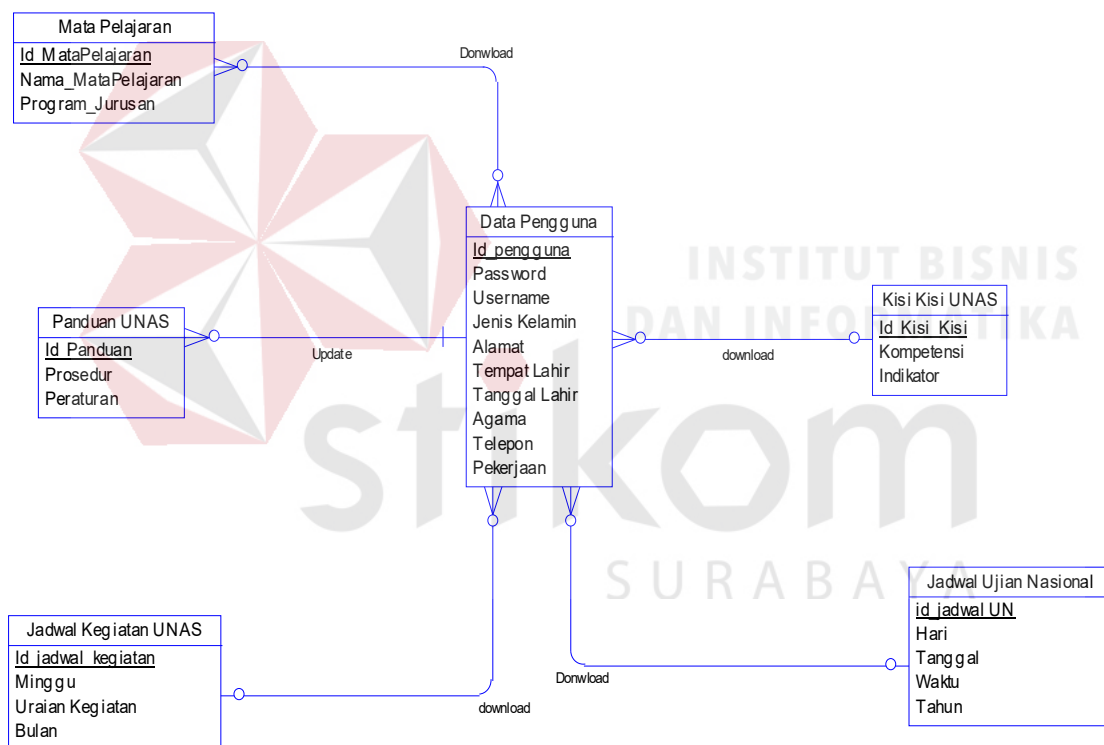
Mata Pelajaran
Id_MataPelajaran
Nama_MataPelajaran
Program_Jurusan

Donwload

Data Pengguna
Id_pengguna
Password
Username
Jenis Kelamin
Alamat
Tempat Lahir
Tanggal Lahir
Agama
Telepon
Pekerjaan

INSTITUT BISNIS DAN INFORMATIKA

Panduan UNAS
Id_Panduan
Prosedur
Peraturan

Update

download

Kisi Kisi UNAS
Id_Kisi_Kisi
Kompetensi
Indikator

stikom

SURABAYA

Jadwal Ujian Nasional
id_jadwal UN
Hari
Tanggal
Waktu
Tahun

Donwload

Jadwal Kegiatan UNAS
Id_jadwal_kegiatan
Minggu
Uraian Kegiatan
Bulan

download